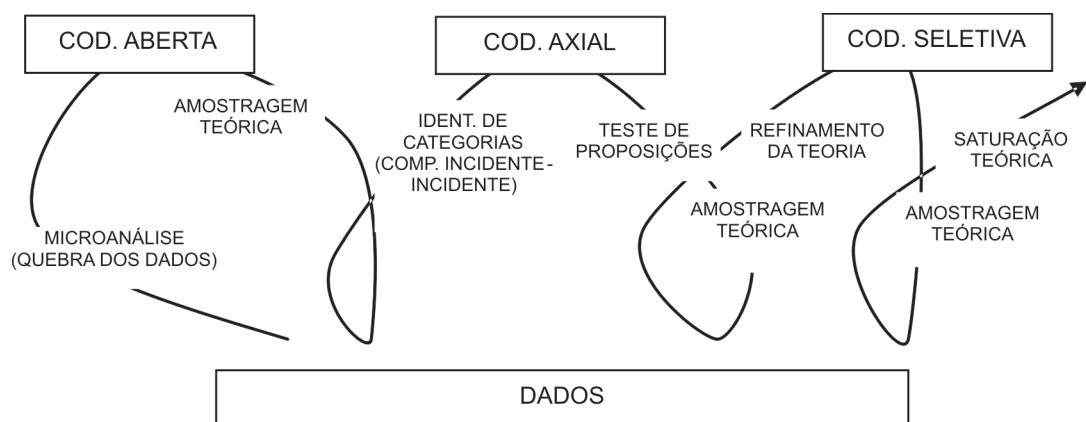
COD. ABERTA

COD. AXIAL

COD. SELETIVA

AMOSTRAGEM TEÓRICA

IDENT. DE CATEGORIAS (COMP. INCIDENTE-INCIDENTE)

TESTE DE PROPOSIÇÕES

REFINAMENTO DA TEORIA

SATURAÇÃO TEÓRICA

MICROANÁLISE (QUEBRA DOS DADOS)

AMOSTRAGEM TEÓRICA

AMOSTRAGEM TEÓRICA

DADOS